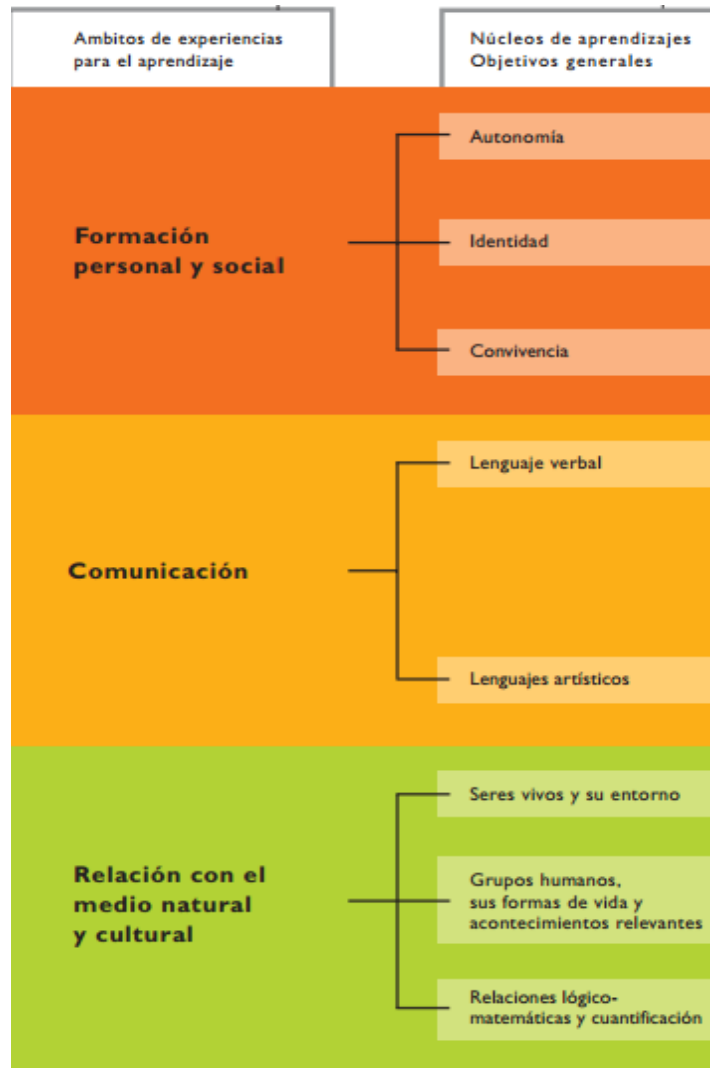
Ambitos de experiencias para el aprendizaje

Núcleos de aprendizajes Objetivos generales

Formación personal y social

Autonomía

Identidad

Convivencia

Comunicación

Lenguaje verbal

Lenguajes artísticos

Relación con el medio natural y cultural

Seres vivos y su entorno

Grupos humanos, sus formas de vida y acontecimientos relevantes

Relaciones lógico-matemáticas y cuantificación